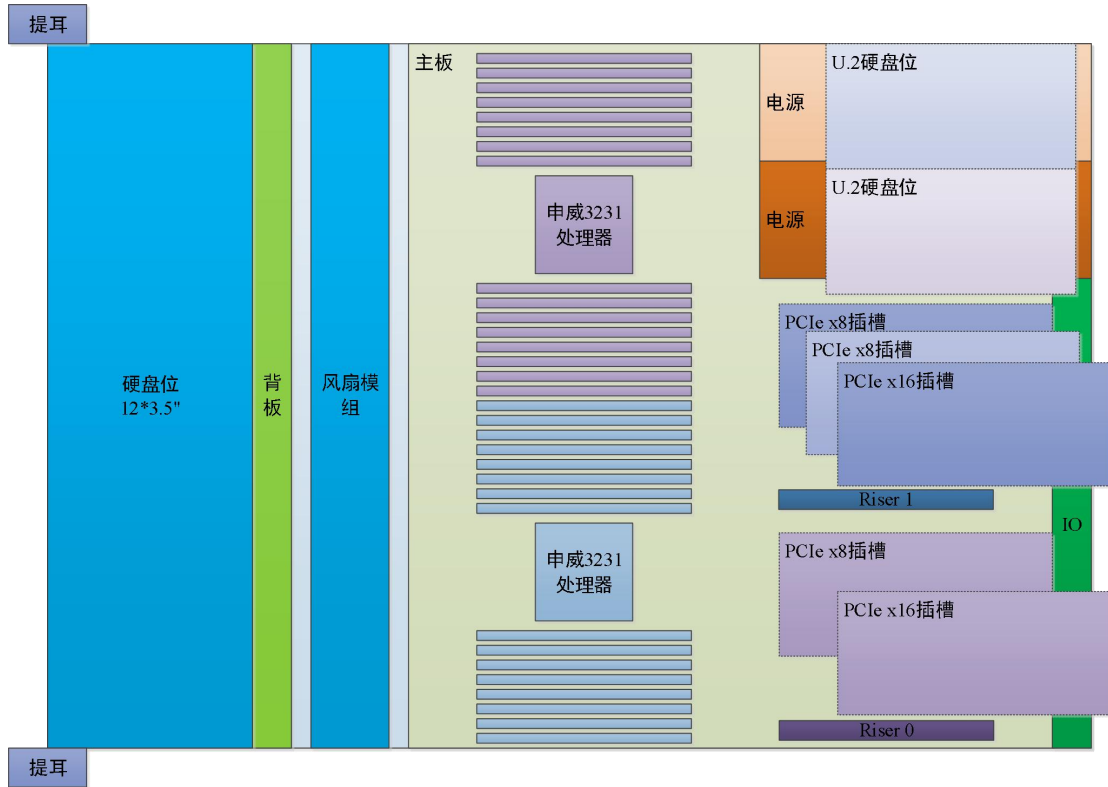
提耳

硬盘位
12*3.5"

背板

风扇模组

主板

申威3231
处理器

申威3231
处理器

电源

U.2硬盘位

电源

U.2硬盘位

PCIe x8插槽

PCIe x8插槽

PCIe x16插槽

Riser 1

IO

PCIe x8插槽

PCIe x16插槽

Riser 0

提耳